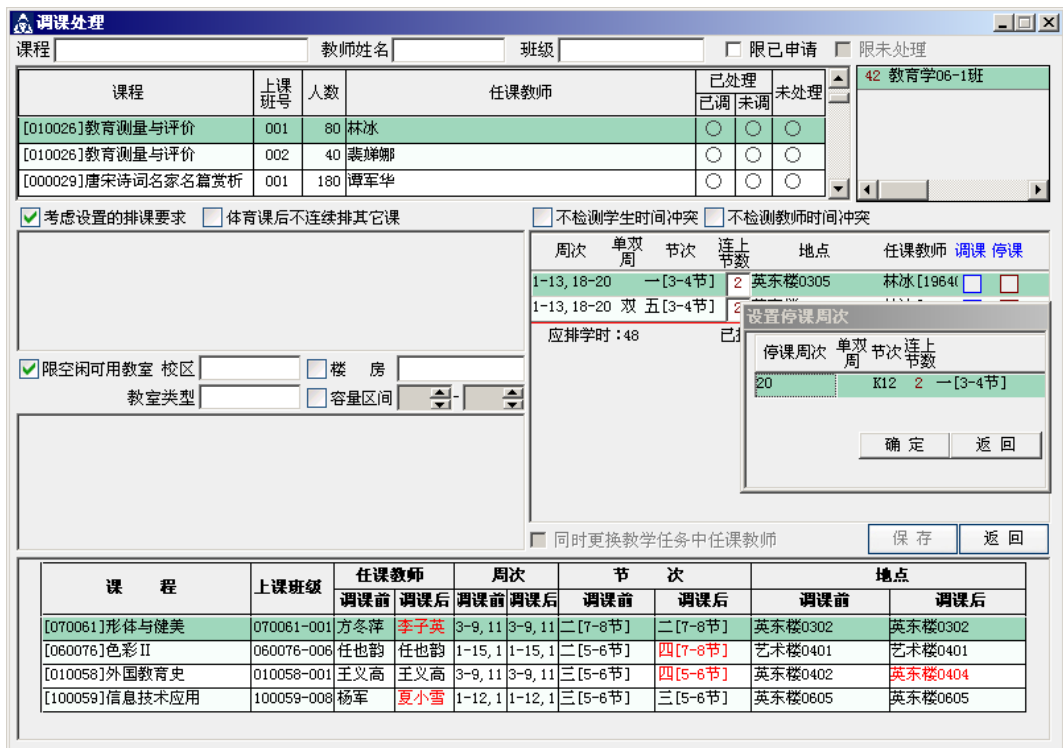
调课处理

课程 教师姓名 班级 限已申请 限未处理

| 课程 | 上课班号 | 人数 | 任课教师 | 已处理 已调 | 已处理 未调 | 未处理 |
|---|---|---|---|---|---|---|
| [010026]教育测量与评价 | 001 | 80 | 林冰 | ○ | ○ | ○ |
| [010026]教育测量与评价 | 002 | 40 | 裴娣娜 | ○ | ○ | ○ |
| [000029]唐宋诗词名家名篇赏析 | 001 | 180 | 谭军华 | ○ | ○ | ○ |

42 教育学06-1班

考虑设置的排课要求 体育课后不连续排其它课

不检测学生时间冲突 不检测教师时间冲突

| 周次 | 单双周 | 节次 | 连上节数 | 地点 | 任课教师 | 调课 | 停课 |
|---|---|---|---|---|---|---|---|
| 1-13,18-20 | | 一[3-4节] | 2 | 英东楼0305 | 林冰[1964( | | |
| 1-13,18-20 | 双 | 五[3-4节] | 2 | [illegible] | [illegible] | | |

应排学时：48 已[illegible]

设置停课周次

| 停课周次 | 单双周 | 节次 | 连上节数 | |
|---|---|---|---|---|
| 20 | | K12 | 2 | 一[3-4节] |

确 定 返 回

限空闲可用教室 校区 楼 房
教室类型 容量区间 -

同时更换教学任务中任课教师 保 存 返 回

| 课 程 | 上课班级 | 任课教师 调课前 | 任课教师 调课后 | 周次 调课前 | 周次 调课后 | 节次 调课前 | 节次 调课后 | 地点 调课前 | 地点 调课后 |
|---|---|---|---|---|---|---|---|---|---|
| [070061]形体与健美 | 070061-001 | 方冬萍 | 李子英 | 3-9, 11 | 3-9, 11 | 二[7-8节] | 二[7-8节] | 英东楼0302 | 英东楼0302 |
| [060076]色彩Ⅱ | 060076-006 | 任也韵 | 任也韵 | 1-15, 1 | 1-15, 1 | 二[5-6节] | 四[7-8节] | 艺术楼0401 | 艺术楼0401 |
| [010058]外国教育史 | 010058-001 | 王义高 | 王义高 | 3-9, 11 | 3-9, 11 | 三[5-6节] | 四[5-6节] | 英东楼0402 | 英东楼0404 |
| [100059]信息技术应用 | 100059-008 | 杨军 | 夏小雪 | 1-12, 1 | 1-12, 1 | 三[5-6节] | 三[5-6节] | 英东楼0605 | 英东楼0605 |